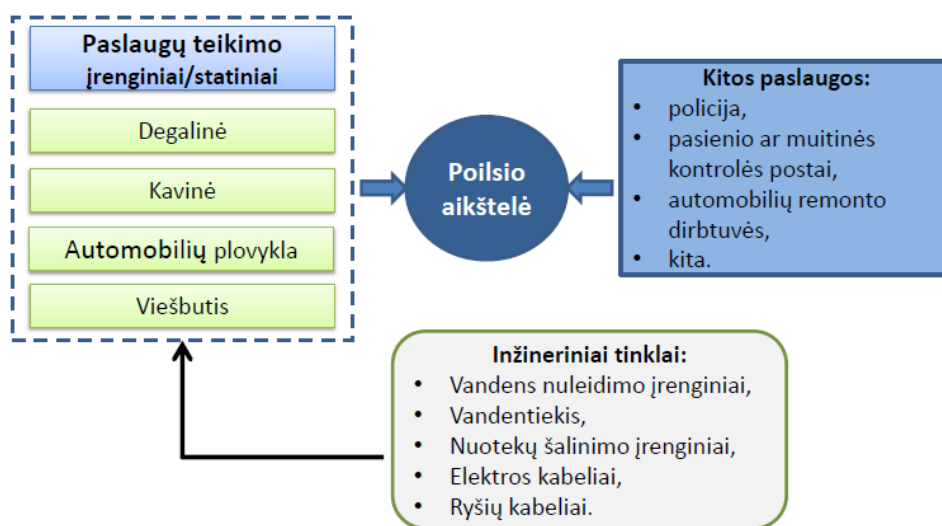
Paslaugų teikimo įrenginiai/statiniai

Degalinė

Kavinė

Automobilių plovykla

Viešbutis

Poilsio aikštelė

Kitos paslaugos:
- policija,
- pasienio ar muitinės kontrolės postai,
- automobilių remonto dirbtuvės,
- kita.

Inžineriniai tinklai:
- Vandens nuleidimo įrenginiai,
- Vandentiekis,
- Nuotekų šalinimo įrenginiai,
- Elektros kabeliai,
- Ryšių kabeliai.